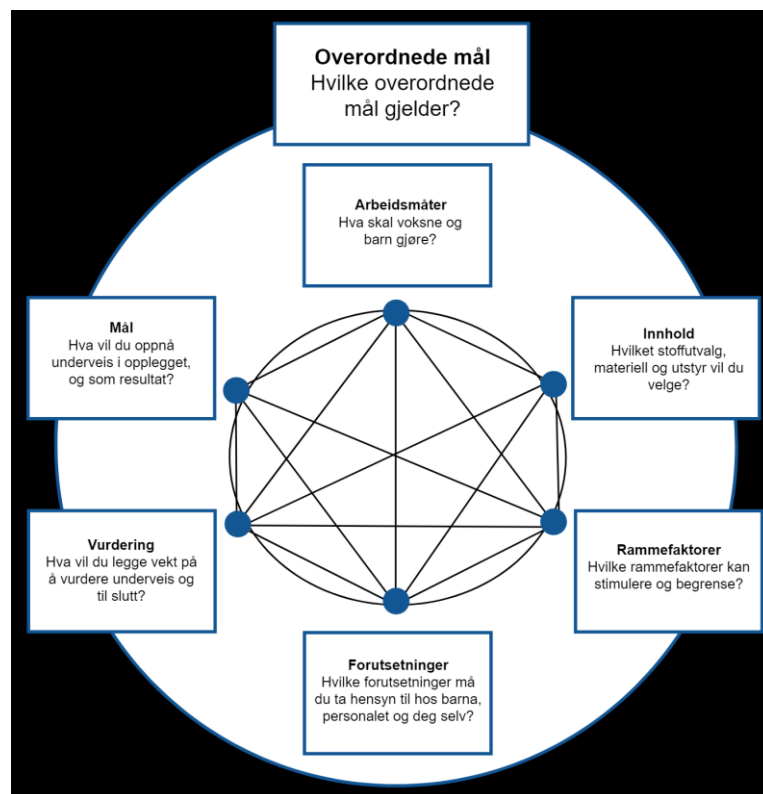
**Overordnede mål**
Hvilke overordnede mål gjelder?

**Arbeidsmåter**
Hva skal voksne og barn gjøre?

**Mål**
Hva vil du oppnå underveis i opplegget, og som resultat?

**Innhold**
Hvilket stoffutvalg, materiell og utstyr vil du velge?

**Vurdering**
Hva vil du legge vekt på å vurdere underveis og til slutt?

**Rammefaktorer**
Hvilke rammefaktorer kan stimulere og begrense?

**Forutsetninger**
Hvilke forutsetninger må du ta hensyn til hos barna, personalet og deg selv?